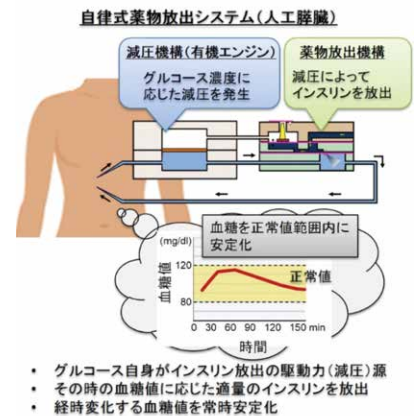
自律式薬物放出システム（人工膵臓）

減圧機構（有機エンジン）

グルコース濃度に応じた減圧を発生

薬物放出機構

減圧によってインスリンを放出

血糖を正常値範囲内に安定化

(mg/dl)

血糖値

120

80

正常値

0 30 60 90 120 150 min

時間

• グルコース自身がインスリン放出の駆動力（減圧）源
• その時の血糖値に応じた適量のインスリンを放出
• 経時変化する血糖値を常時安定化